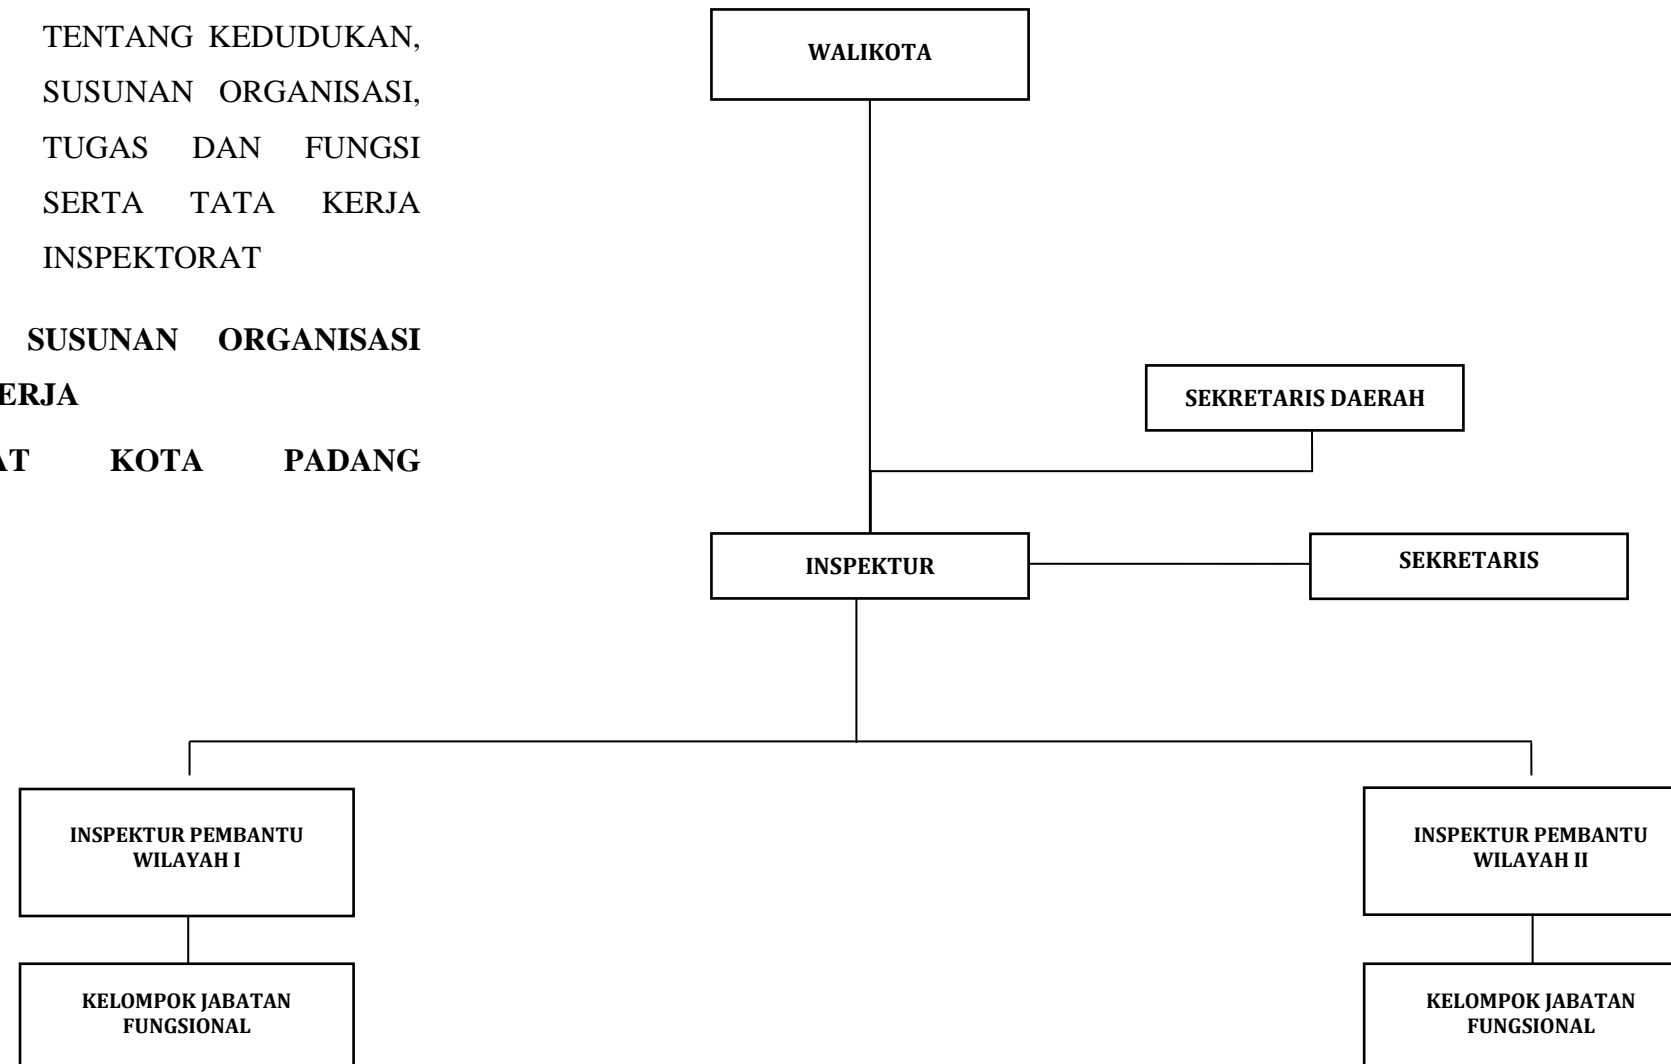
TENTANG KEDUDUKAN, SUSUNAN ORGANISASI, TUGAS DAN FUNGSI SERTA TATA KERJA INSPEKTORAT

SUSUNAN ORGANISASI
ERJA

AT KOTA PADANG

WALIKOTA

SEKRETARIS DAERAH

INSPEKTUR

SEKRETARIS

INSPEKTUR PEMBANTU WILAYAH I

KELOMPOK JABATAN FUNGSIONAL

INSPEKTUR PEMBANTU WILAYAH II

KELOMPOK JABATAN FUNGSIONAL